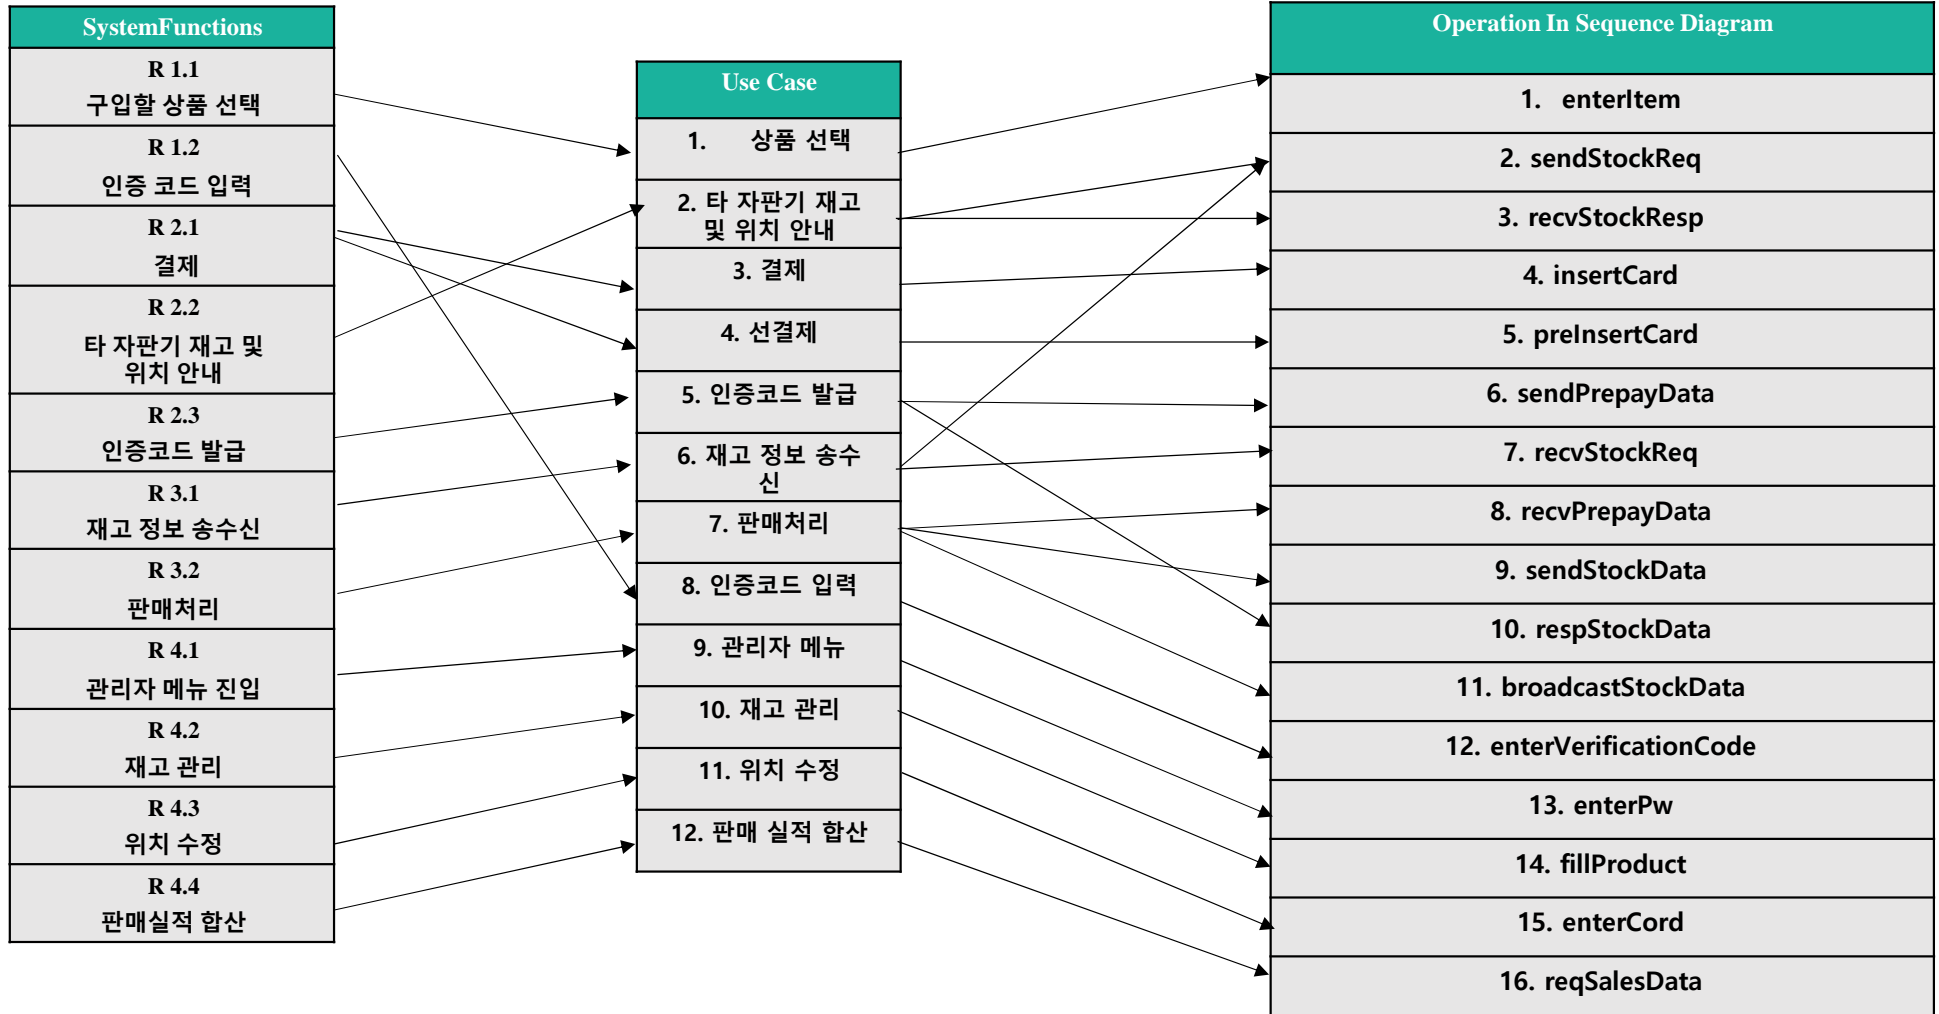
| SystemFunctions |
|---|
| R 1.1 구입할 상품 선택 |
| R 1.2 인증 코드 입력 |
| R 2.1 결제 |
| R 2.2 타 자판기 재고 및 위치 안내 |
| R 2.3 인증코드 발급 |
| R 3.1 재고 정보 송수신 |
| R 3.2 판매처리 |
| R 4.1 관리자 메뉴 진입 |
| R 4.2 재고 관리 |
| R 4.3 위치 수정 |
| R 4.4 판매실적 합산 |

| Use Case |
|---|
| 1. 상품 선택 |
| 2. 타 자판기 재고 및 위치 안내 |
| 3. 결제 |
| 4. 선결제 |
| 5. 인증코드 발급 |
| 6. 재고 정보 송수신 |
| 7. 판매처리 |
| 8. 인증코드 입력 |
| 9. 관리자 메뉴 |
| 10. 재고 관리 |
| 11. 위치 수정 |
| 12. 판매 실적 합산 |

| Operation In Sequence Diagram |
|---|
| 1. enterItem |
| 2. sendStockReq |
| 3. recvStockResp |
| 4. insertCard |
| 5. preInsertCard |
| 6. sendPrepayData |
| 7. recvStockReq |
| 8. recvPrepayData |
| 9. sendStockData |
| 10. respStockData |
| 11. broadcastStockData |
| 12. enterVerificationCode |
| 13. enterPw |
| 14. fillProduct |
| 15. enterCord |
| 16. reqSalesData |